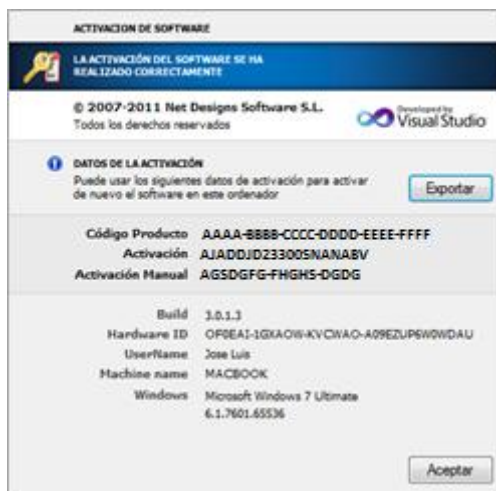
ACTIVACION DE SOFTWARE

LA ACTIVACIÓN DEL SOFTWARE SE HA REALIZADO CORRECTAMENTE

© 2007-2011 Net Designs Software S.L.
Todos los derechos reservados

Developed by Visual Studio

DATOS DE LA ACTIVACIÓN
Puede usar los siguientes datos de activación para activar de nuevo el software en este ordenador

Exportar

Código Producto AAAA-BBBB-CCCC-DDDD-EEEE-FFFF
Activación AJADDJD23300SNANABV
Activación Manual AGSDGFG-FHGHS-DGDG

Build 3.0.1.3
Hardware ID OF0EAI-1GXAOW-KVCWAO-A09EZUP6W0WDAU
UserName Jose Luis
Machine name MACBOOK
Windows Microsoft Windows 7 Ultimate 6.1.7601.65536

Aceptar